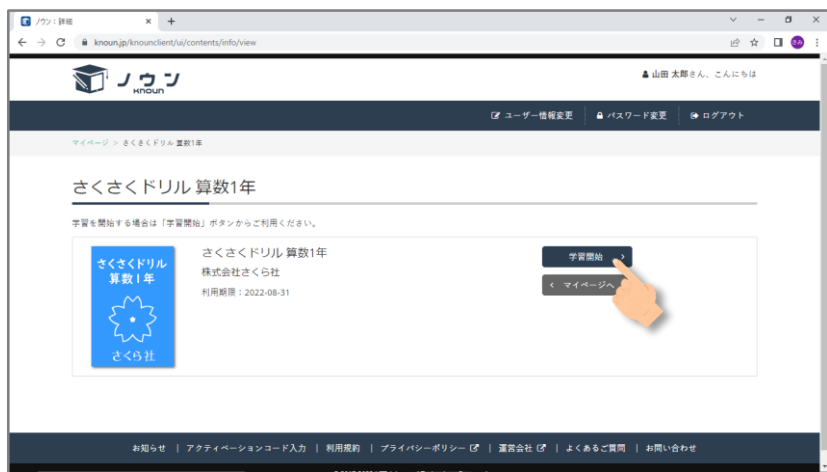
ノウン：詳細

knoun.jp/knounclient/ui/contents/info/view

ノウン
KNOUN

山田 太郎さん、こんにちは

ユーザー情報変更 | パスワード変更 | ログアウト

マイページ > さくさくドリル 算数1年

さくさくドリル 算数1年

学習を開始する場合は「学習開始」ボタンからご利用ください。

さくさくドリル
算数1年
さくら社

さくさくドリル 算数1年
株式会社さくら社
利用期限：2022-08-31

学習開始 >
< マイページへ

お知らせ | アクティベーションコード入力 | 利用規約 | プライバシーポリシー | 運営会社 | よくあるご質問 | お問い合わせ